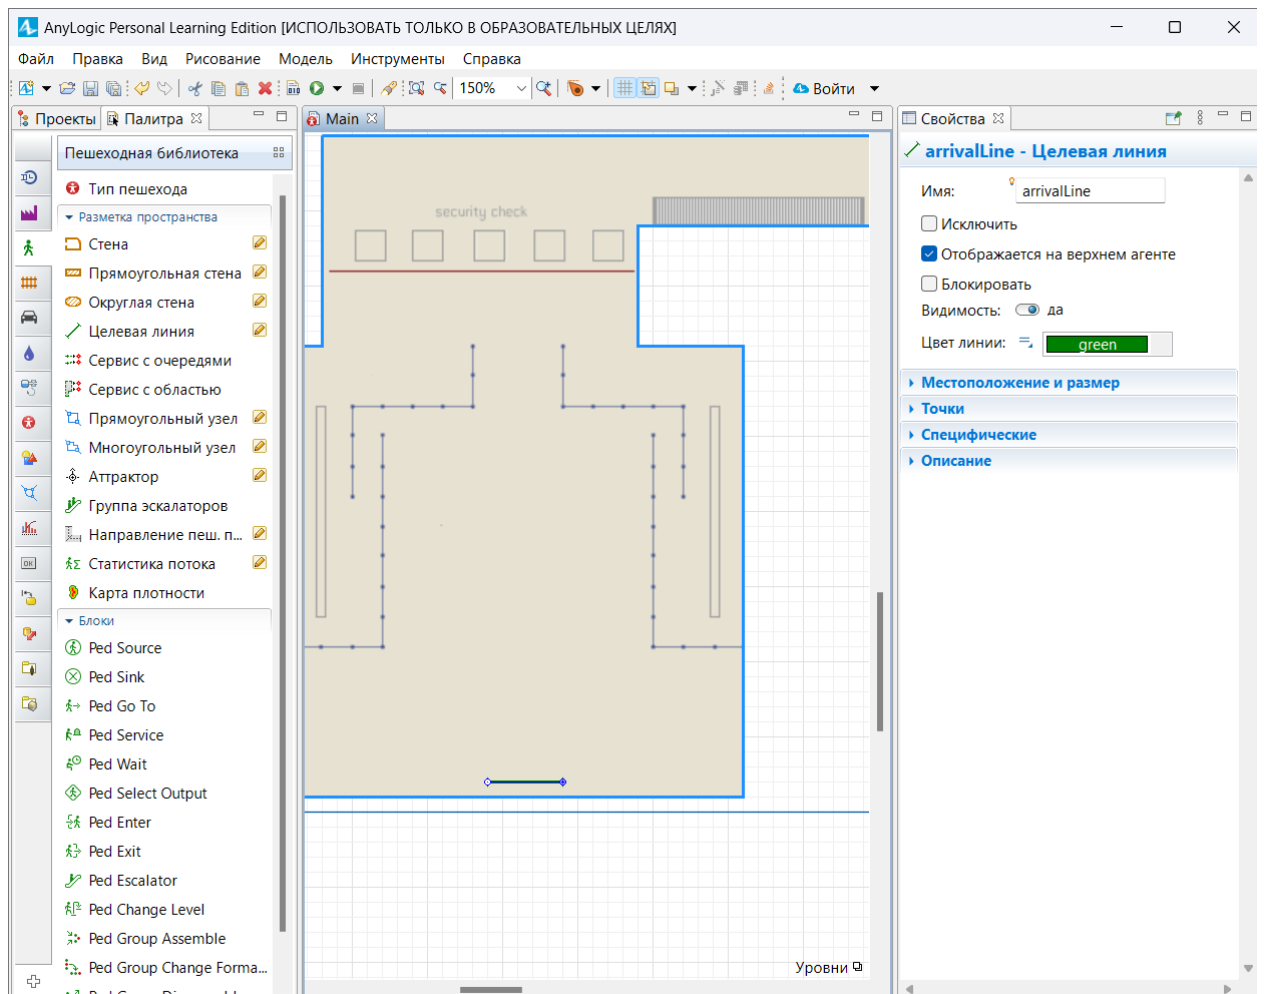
AnyLogic Personal Learning Edition [ИСПОЛЬЗОВАТЬ ТОЛЬКО В ОБРАЗОВАТЕЛЬНЫХ ЦЕЛЯХ]

Файл Правка Вид Рисование Модель Инструменты Справка

150%

Войти

Проекты Палитра

Пешеходная библиотека

Тип пешехода

Разметка пространства

Стена

Прямоугольная стена

Округлая стена

Целевая линия

Сервис с очередями

Сервис с областью

Прямоугольный узел

Многоугольный узел

Аттрактор

Группа эскалаторов

Направление пеш. п...

Статистика потока

Карта плотности

Блоки

Ped Source

Ped Sink

Ped Go To

Ped Service

Ped Wait

Ped Select Output

Ped Enter

Ped Exit

Ped Escalator

Ped Change Level

Ped Group Assemble

Ped Group Change Forma...

Main

security check

Уровни

Свойства

arrivalLine - Целевая линия

Имя: arrivalLine

Исключить

Отображается на верхнем агенте

Блокировать

Видимость: да

Цвет линии: green

Местоположение и размер

Точки

Специфические

Описание